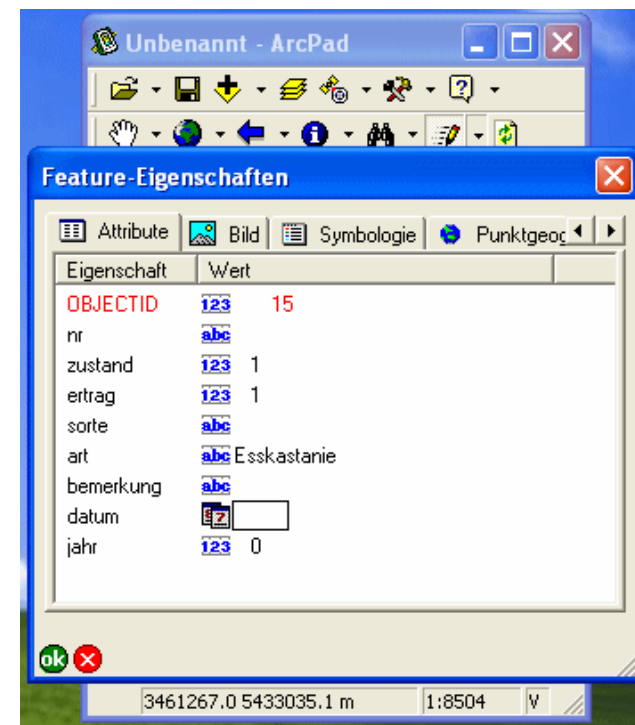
Unbenannt - ArcPad

Feature-Eigenschaften

Attribute | Bild | Symbologie | Punktgeo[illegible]

| Eigenschaft | Wert |
|---|---|
| OBJECTID | 123 15 |
| nr | abc |
| zustand | 123 1 |
| ertrag | 123 1 |
| sorte | abc |
| art | abc Esskastanie |
| bemerkung | abc |
| datum | 7 |
| jahr | 123 0 |

ok

3461267.0 5433035.1 m | 1:8504 | V